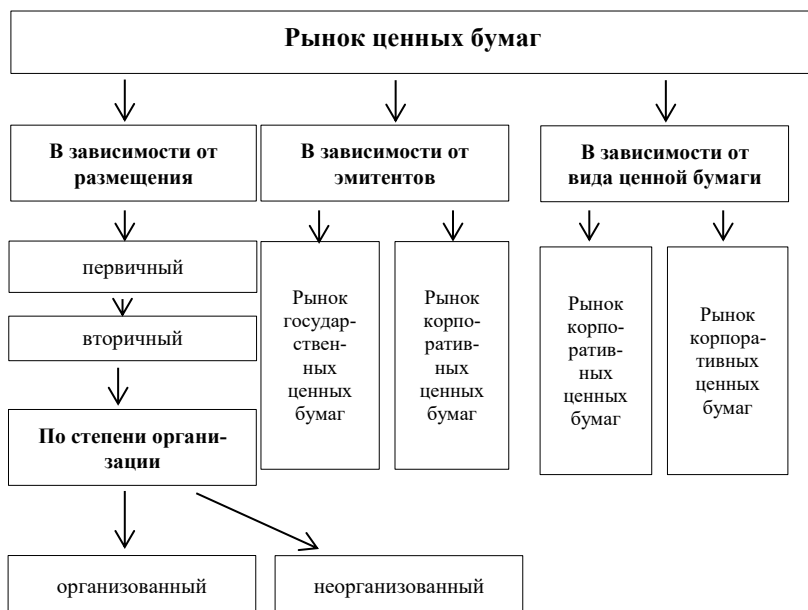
Рынок ценных бумаг

В зависимости от размещения

В зависимости от эмитентов

В зависимости от вида ценной бумаги

первичный

вторичный

По степени организации

организованный

неорганизованный

Рынок государственных ценных бумаг

Рынок корпоративных ценных бумаг

Рынок корпоративных ценных бумаг

Рынок корпоративных ценных бумаг